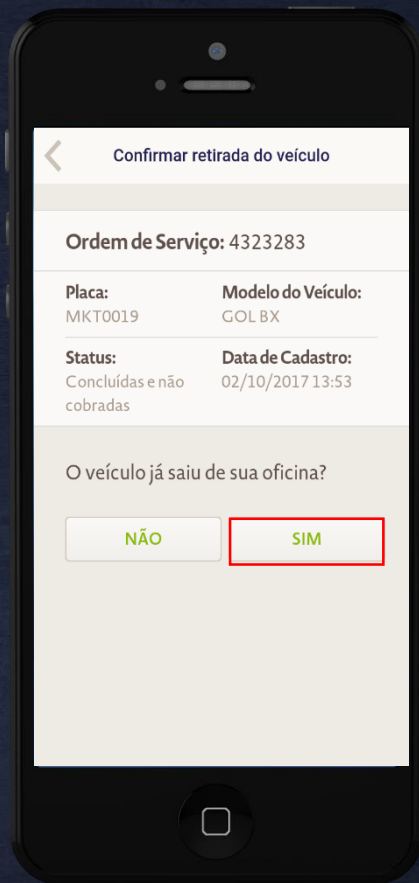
Confirmar retirada do veículo

Ordem de Serviço: 4323283

Placa:
MKT0019

Modelo do Veículo:
GOL BX

Status:
Concluídas e não cobradas

Data de Cadastro:
02/10/2017 13:53

O veículo já saiu de sua oficina?

NÃO

SIM